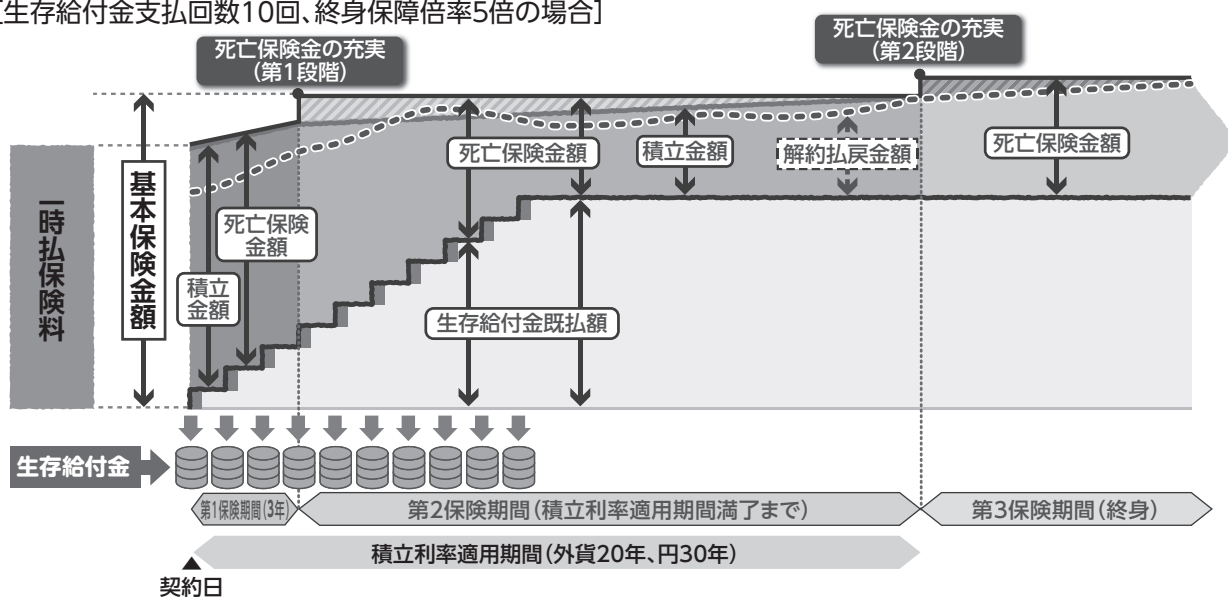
[生存給付金支払回数10回、終身保障倍率5倍の場合]

死亡保険金の充実
(第1段階)

死亡保険金の充実
(第2段階)

一時払保険料

基本保険金額

積立金額

死亡保険金額

死亡保険金額

積立金額

解約払戻金額

死亡保険金額

生存給付金既払額

生存給付金

第1保険期間(3年)

第2保険期間(積立利率適用期間満了まで)

第3保険期間(終身)

積立利率適用期間(外貨20年、円30年)

契約日